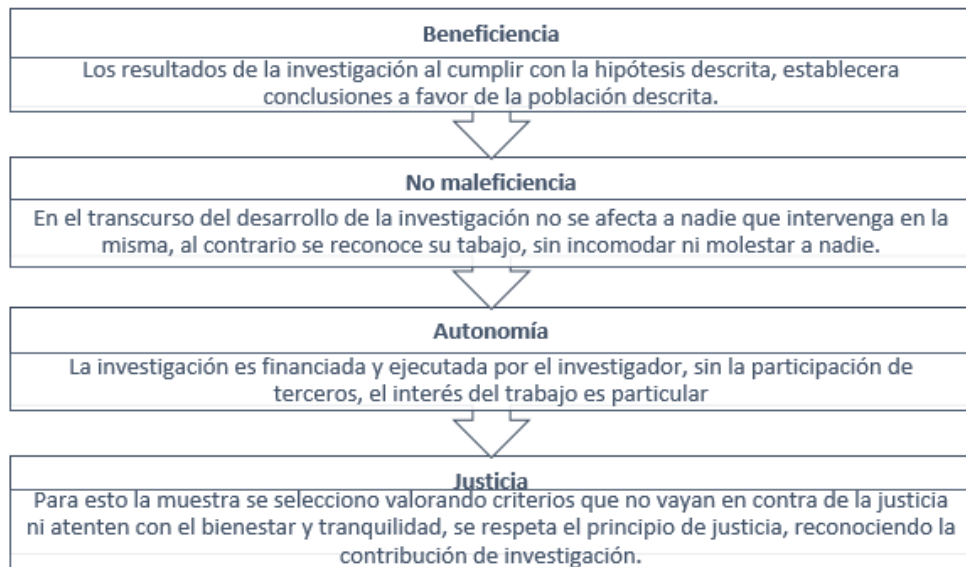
Beneficiencia

Los resultados de la investigación al cumplir con la hipótesis descrita, establecera conclusiones a favor de la población descrita.

No maleficiencia

En el transcurso del desarrollo de la investigación no se afecta a nadie que intervenga en la misma, al contrario se reconoce su tabajo, sin incomodar ni molestar a nadie.

Autonomía

La investigación es financiada y ejecutada por el investigador, sin la participación de terceros, el interés del trabajo es particular

Justicia

Para esto la muestra se selecciono valorando criterios que no vayan en contra de la justicia ni atenten con el bienestar y tranquilidad, se respeta el principio de justicia, reconociendo la contribución de investigación.